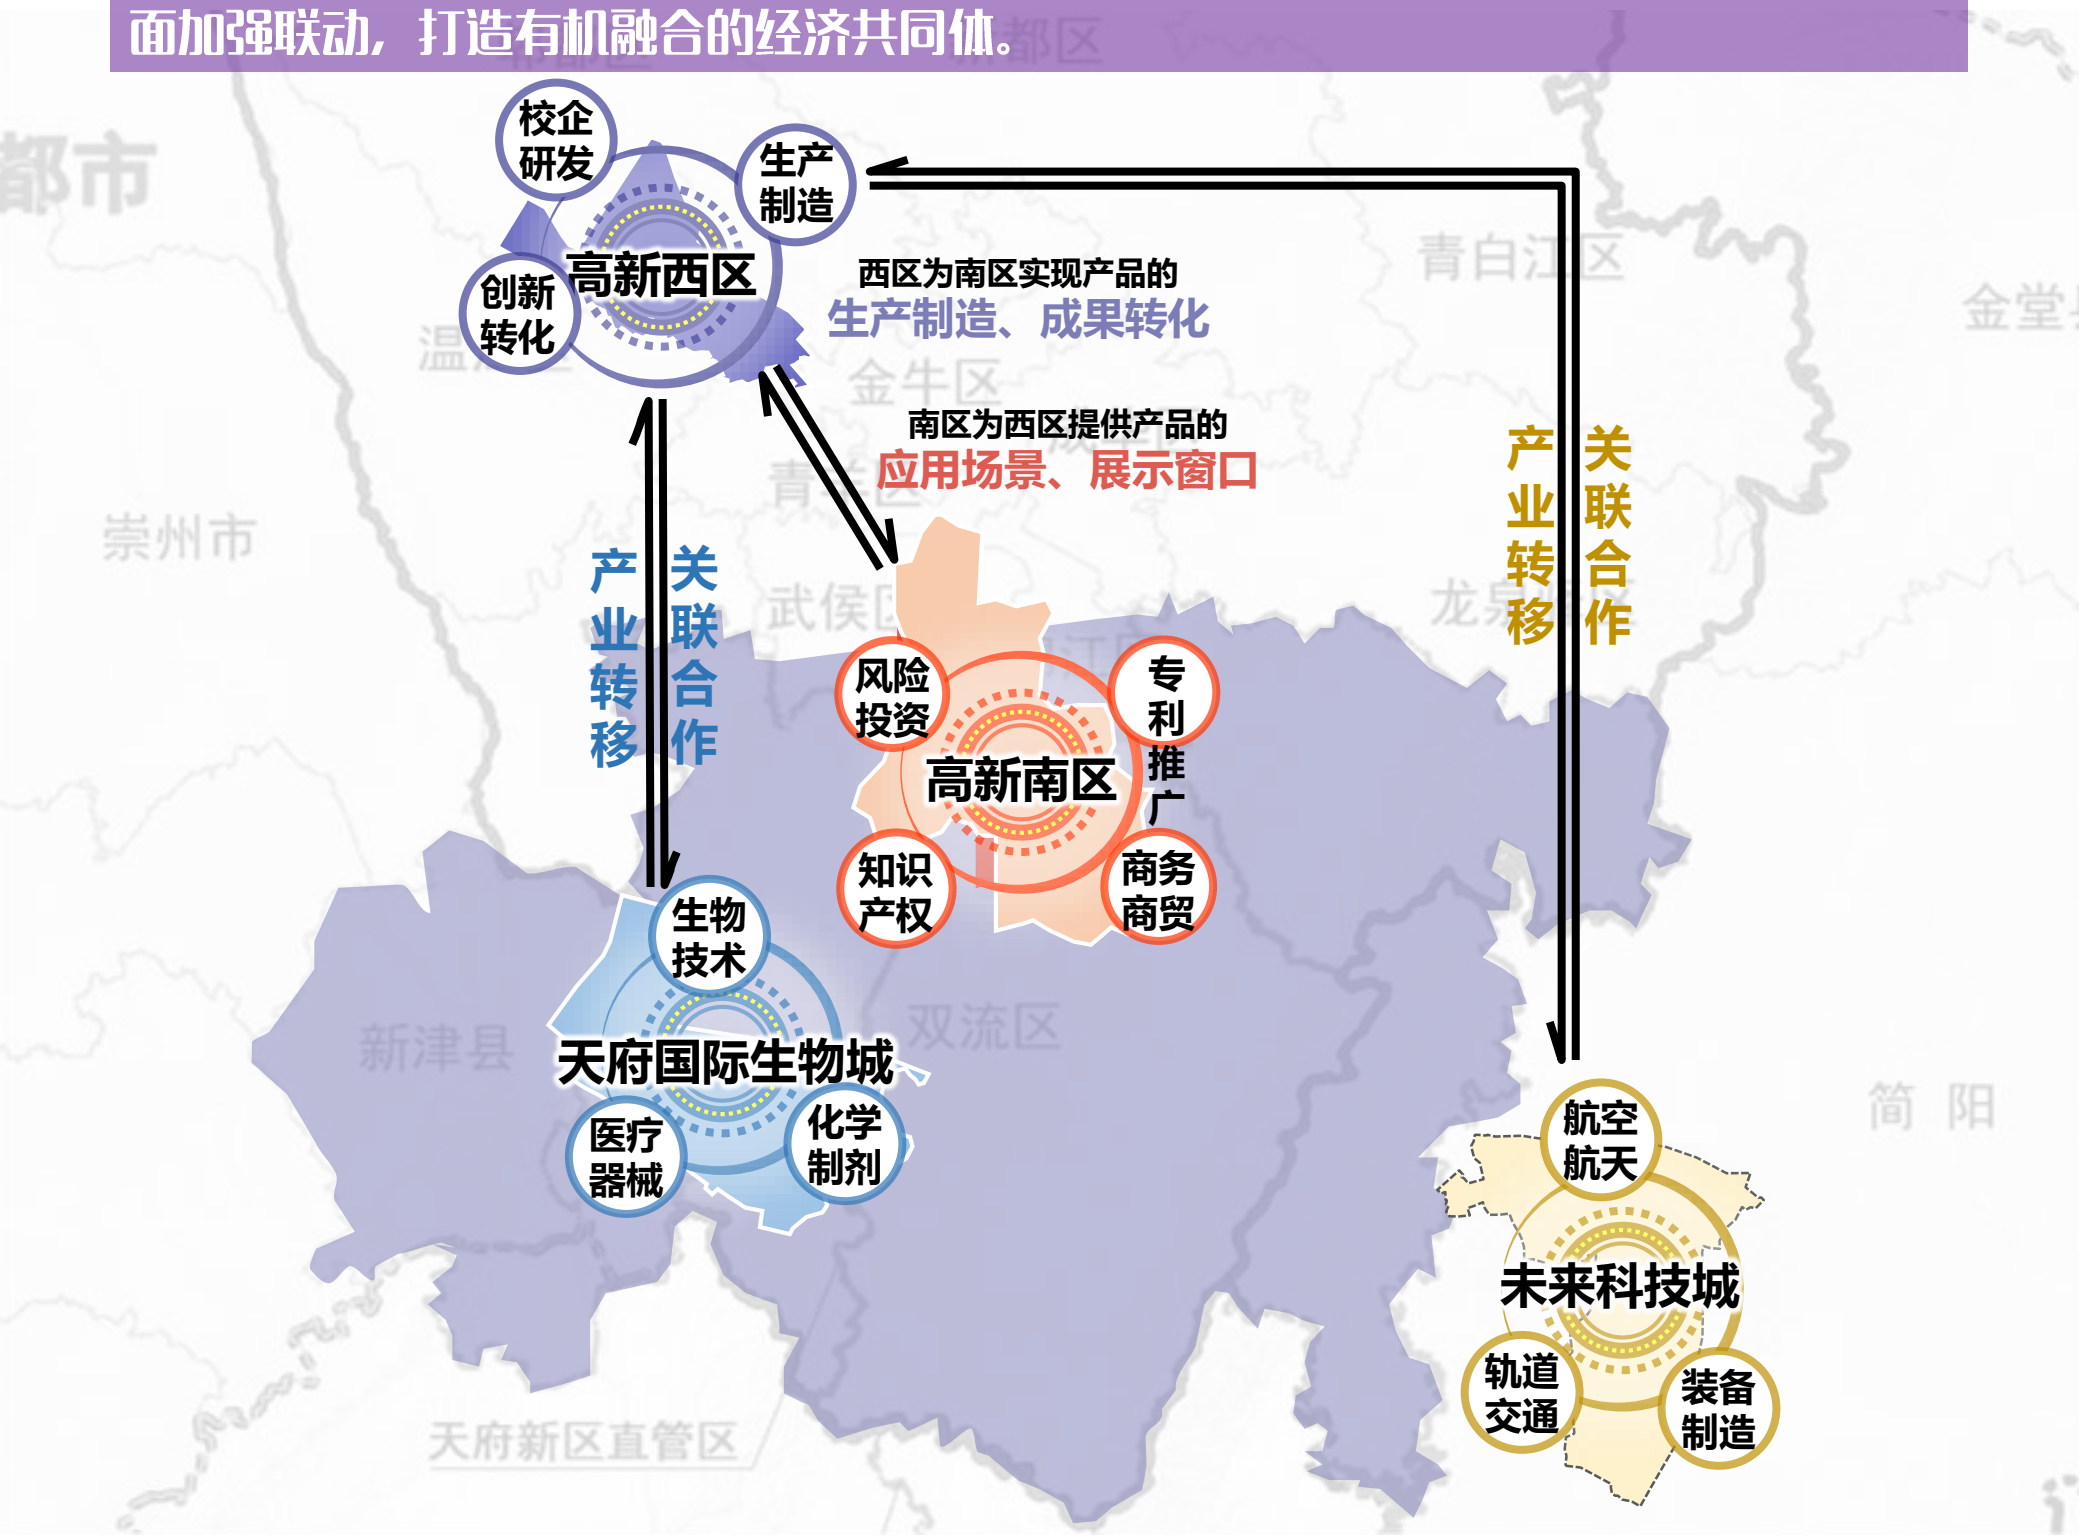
面加强联动，打造有机融合的经济共同体。

都市

校企研发

生产制造

创新转化

高新西区

西区为南区实现产品的
生产制造、成果转化

青白江区

金堂

温

金牛区

南区为西区提供产品的
应用场景、展示窗口

崇州市

产业转移

关联合作

武侯区

产业转移

关联合作

龙泉

风险投资

专利推广

高新南区

知识产权

商务商贸

生物技术

新津县

双流区

天府国际生物城

医疗器械

化学制剂

简阳

航空航天

未来科技城

轨道交通

装备制造

天府新区直管区